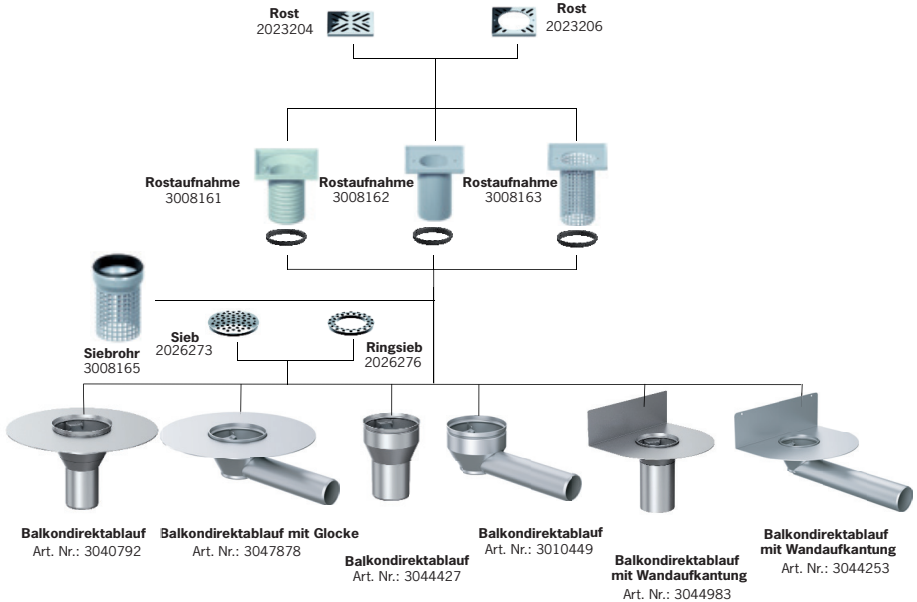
Rost
2023204

Rost
2023206

Rostaufnahme
3008161

Rostaufnahme
3008162

Rostaufnahme
3008163

Siebrohr
3008165

Sieb
2026273

Ringsieb
2026276

Balkondirektablauf
Art. Nr.: 3040792

Balkondirektablauf mit Glocke
Art. Nr.: 3047878

Balkondirektablauf
Art. Nr.: 3044427

Balkondirektablauf
Art. Nr.: 3010449

Balkondirektablauf
mit Wandaufkantung
Art. Nr.: 3044983

Balkondirektablauf
mit Wandaufkantung
Art. Nr.: 3044253